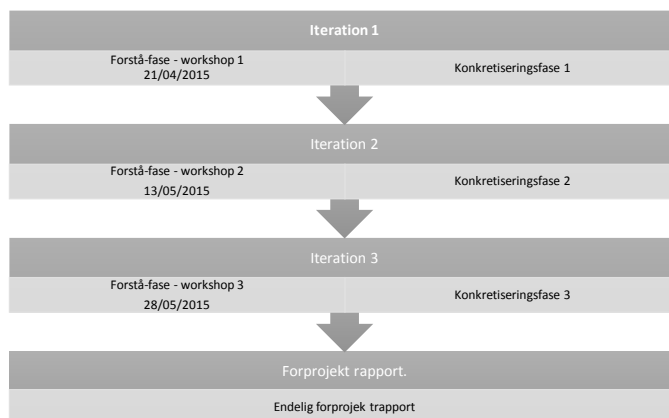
Iteration 1

Forstå-fase - workshop 1
21/04/2015

Konkretiseringsfase 1

Iteration 2

Forstå-fase - workshop 2
13/05/2015

Konkretiseringsfase 2

Iteration 3

Forstå-fase - workshop 3
28/05/2015

Konkretiseringsfase 3

Forprojekt rapport.

Endelig forprojek trapport